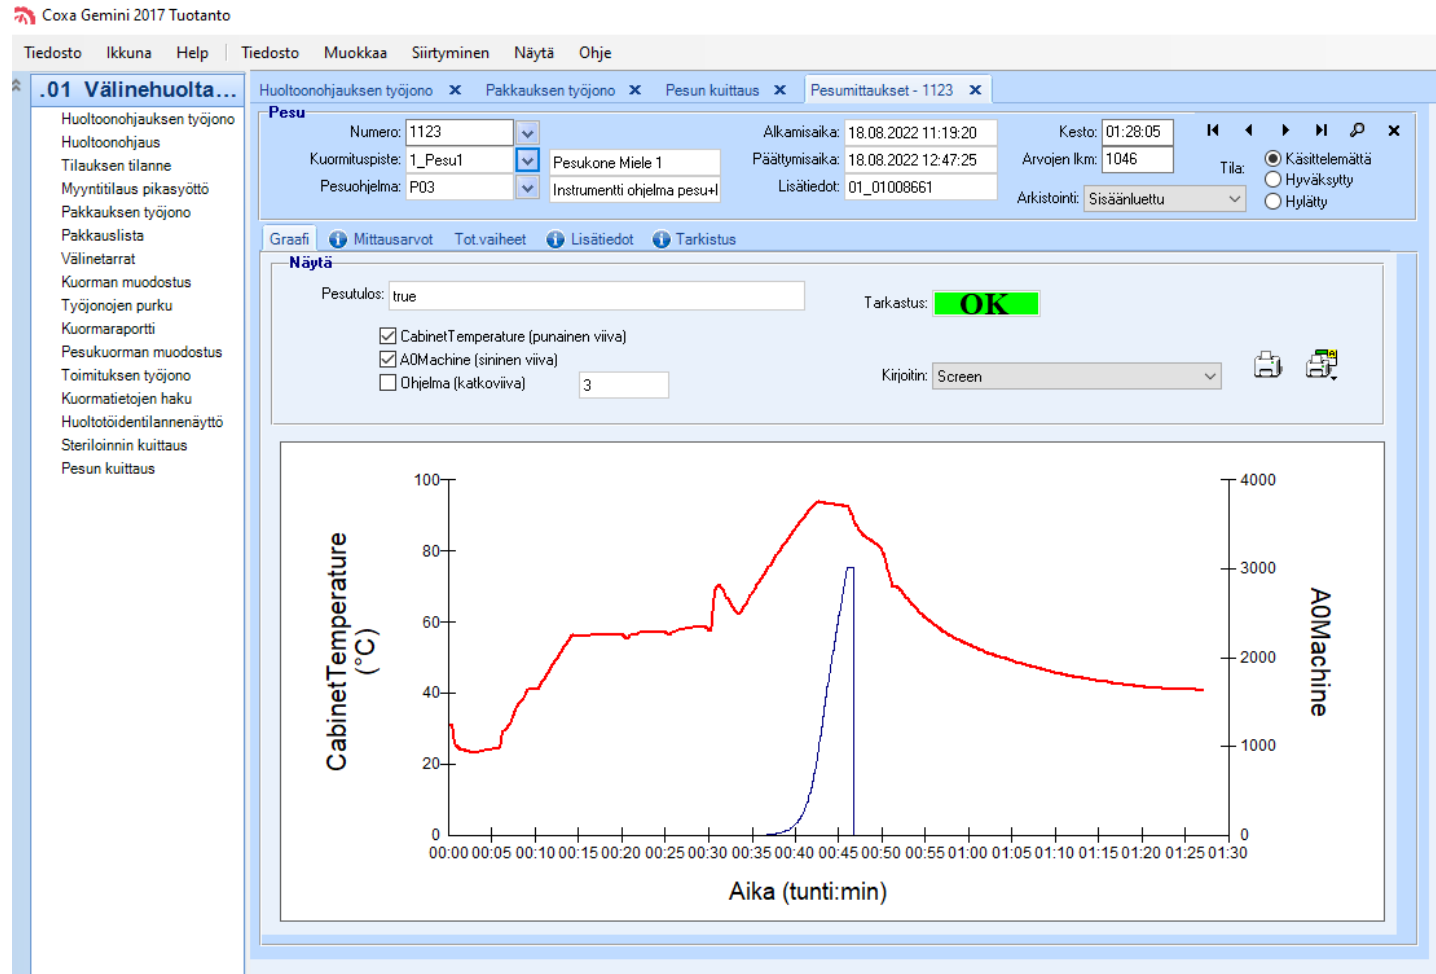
Coxa Gemini 2017 Tuotanto

Tiedosto Ikkuna Help Tiedosto Muokkaa Siirtyminen Näytä Ohje

.01 Välinehuolta...

Huoltoonohjauksen työjono
Huoltoonohjaus
Tilauksen tilanne
Myyntitilaus pikasyöttö
Pakkauksen työjono
Pakkauslista
Välinetarrat
Kuorman muodostus
Työjonojen purku
Kuormaraportti
Pesukuorman muodostus
Toimituksen työjono
Kuormatietojen haku
Huoltotöidentilannenäyttö
Steriloinnin kuittaus
Pesun kuittaus

Huoltoonohjauksen työjono ✕ Pakkauksen työjono ✕ Pesun kuittaus ✕ Pesumittaukset - 1123 ✕

Pesu

Numero: 1123
Kuormituspiste: 1_Pesu1 Pesukone Miele 1
Pesuohjelma: P03 Instrumentti ohjelma pesu+l

Alkamisaika: 18.08.2022 11:19:20
Päättymisaika: 18.08.2022 12:47:25
Lisätiedot: 01_01008661

Kesto: 01:28:05
Arvojen lkm: 1046
Arkistointi: Sisäänluettu

Tila: Käsittelemättä
Hyväksytty
Hylätty

Graafi Mittausarvot Tot.vaiheet Lisätiedot Tarkistus

Näytä

Pesutulos: true

Tarkastus: OK

CabinetTemperature (punainen viiva)
A0Machine (sininen viiva)
Ohjelma (katkoviiva) 3

Kirjoitin: Screen

CabinetTemperature (°C)

100
80
60
40
20
0

4000
3000
2000
1000
0

A0Machine

00:00 00:05 00:10 00:15 00:20 00:25 00:30 00:35 00:40 00:45 00:50 00:55 01:00 01:05 01:10 01:15 01:20 01:25 01:30

Aika (tunti:min)